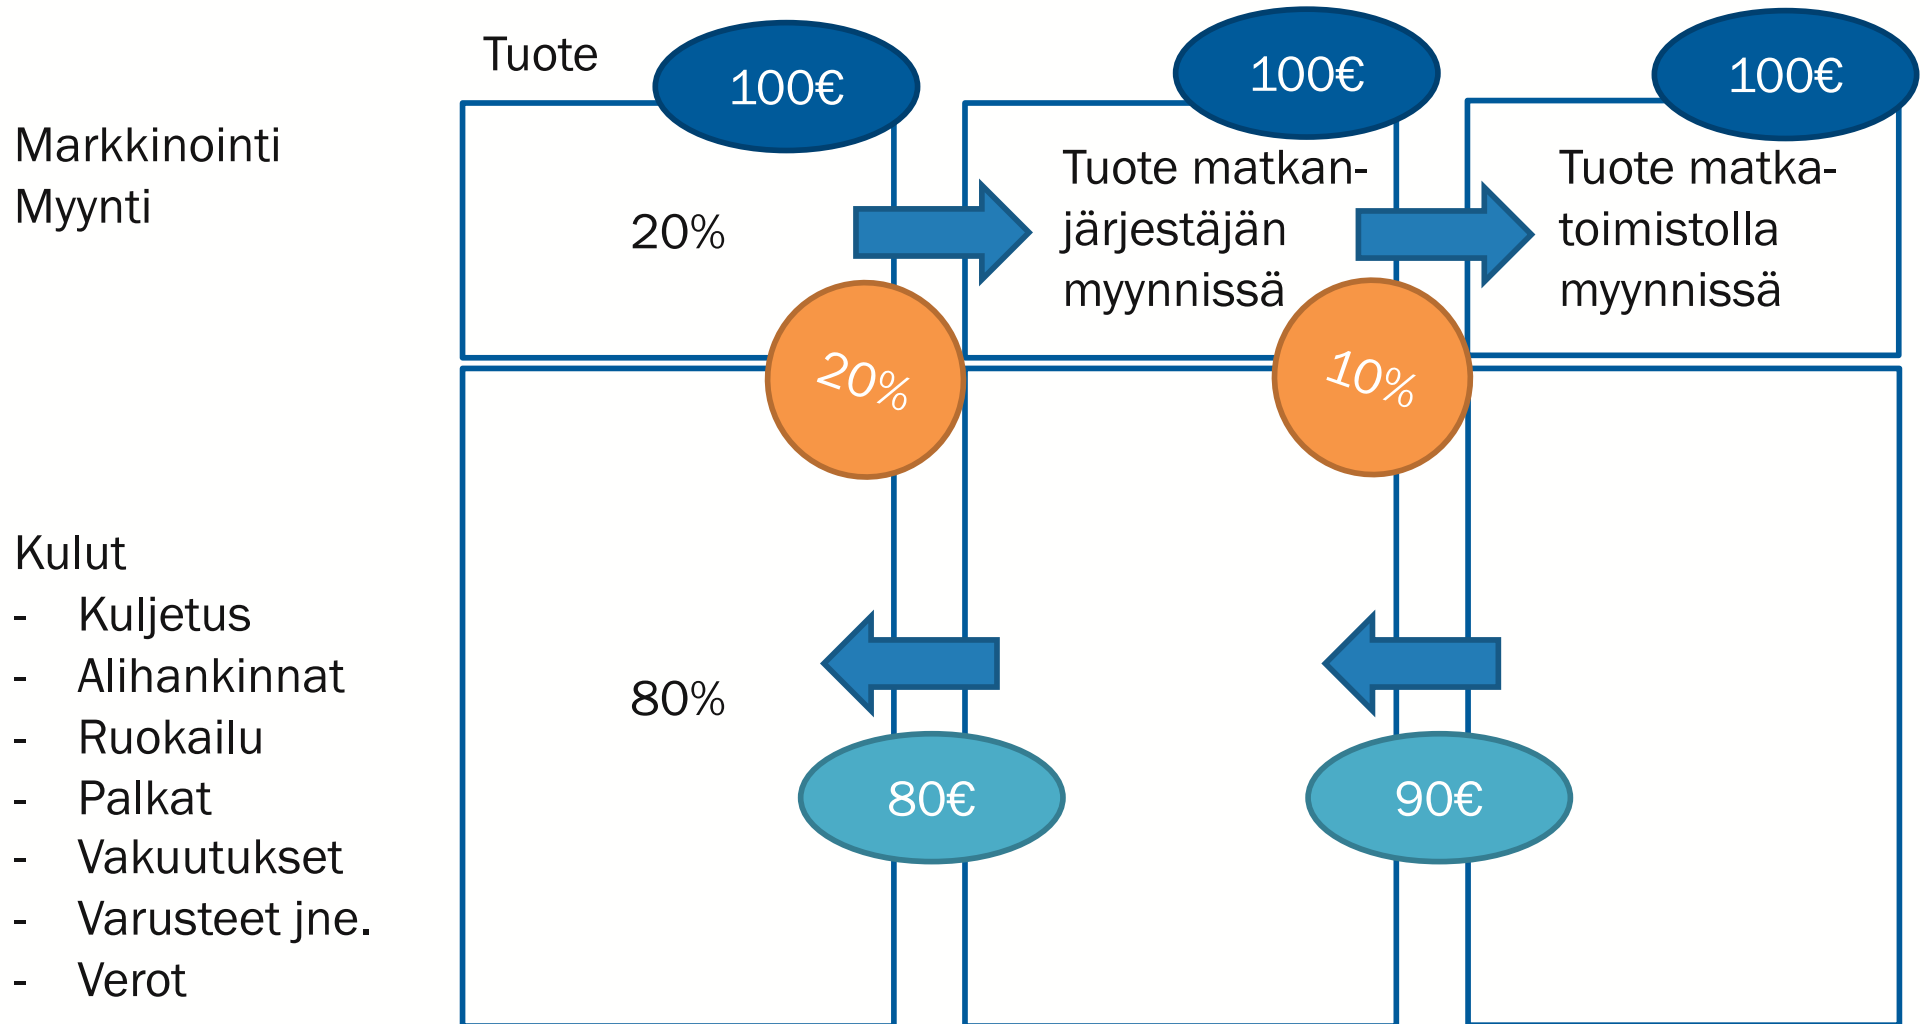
Markkinointi
Myynti

Kulut
- Kuljetus
- Alihankinnat
- Ruokailu
- Palkat
- Vakuutukset
- Varusteet jne.
- Verot

Tuote

100€

20%

80%

100€

Tuote matkanjärjestäjän myynnissä

100€

Tuote matkatoimistolla myynnissä

20%

10%

80€

90€